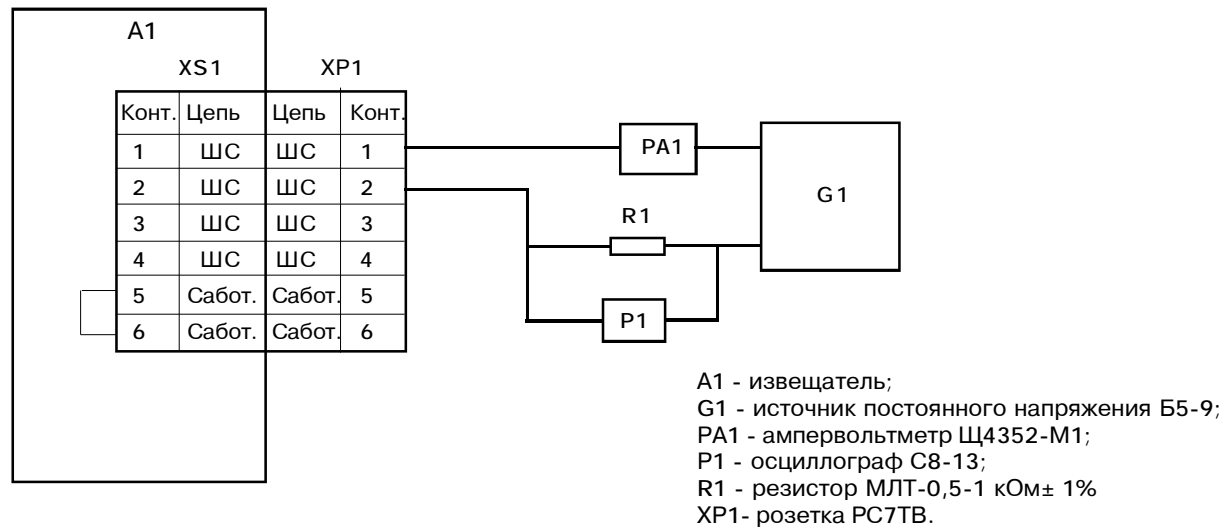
A1

XS1

XP1

| Конт. | Цепь | Цепь | Конт. |
|---|---|---|---|
| 1 | ШС | ШС | 1 |
| 2 | ШС | ШС | 2 |
| 3 | ШС | ШС | 3 |
| 4 | ШС | ШС | 4 |
| 5 | Сабот. | Сабот. | 5 |
| 6 | Сабот. | Сабот. | 6 |

PA1

G1

R1

P1

A1 - извещатель;
G1 - источник постоянного напряжения Б5-9;
PA1 - ампервольтметр Щ4352-М1;
P1 - осциллограф С8-13;
R1 - резистор МЛТ-0,5-1 кОм± 1%
XP1- розетка РС7ТВ.